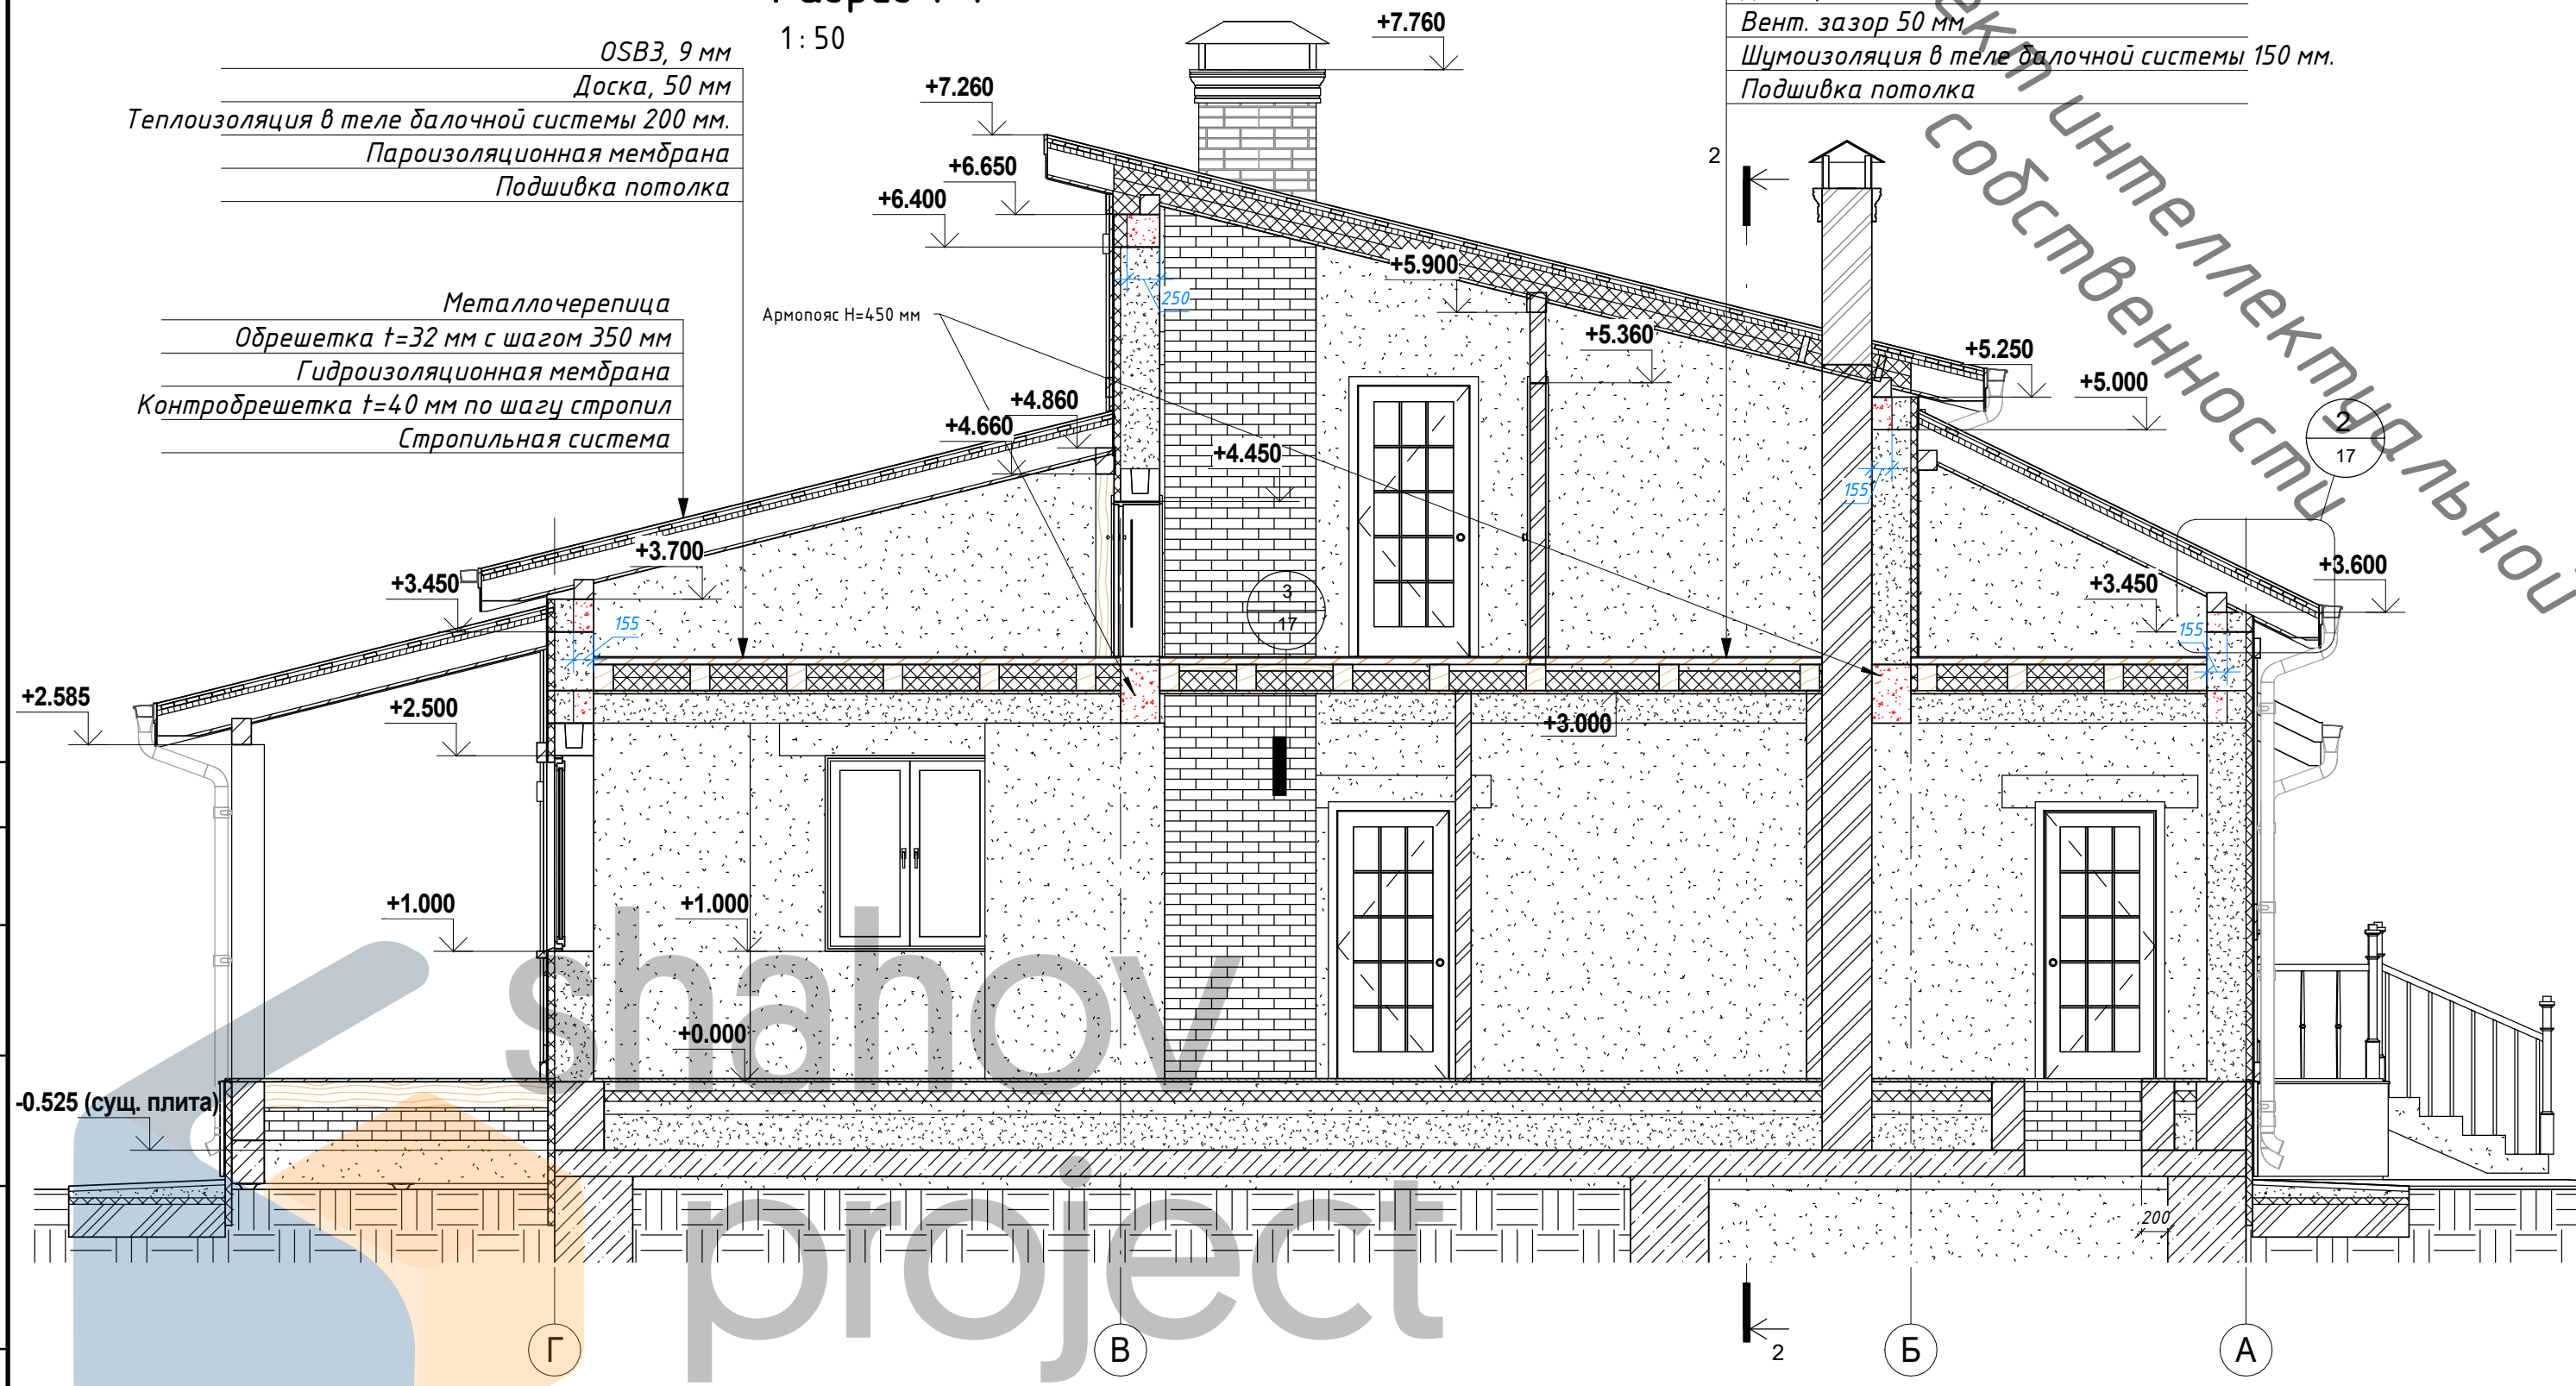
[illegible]
1:50

OSB3, 9 мм
Доска, 50 мм
Теплоизоляция в теле балочной системы 200 мм.
Пароизоляционная мембрана
Подшивка потолка

Вент. зазор 50 мм
Шумоизоляция в теле балочной системы 150 мм.
Подшивка потолка

Металлочерепица
Обрешетка t=32 мм с шагом 350 мм
Гидроизоляционная мембрана
Контробрешетка t=40 мм по шагу стропил
Стропильная система

Армопояс H=450 мм

+7.760
+7.260
+6.650
+6.400
+5.900
+5.360
+5.250
+5.000
+4.860
+4.660
+4.450
+3.700
+3.450
+3.450
+3.600
+3.000
+2.585
+2.500
+1.000
+1.000
+0.000
-0.525 (сущ. плита)

250
155
155
155
200

3
17
2
17
2
2

Г
В
Б
А

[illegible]кт интеллектуальной собственности

shahov project